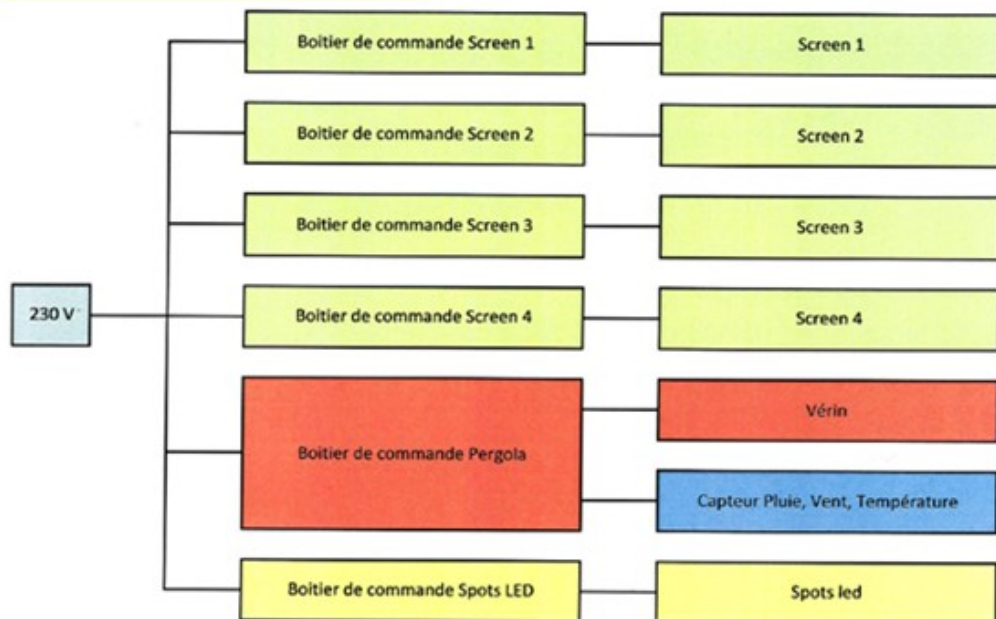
230 V

Boitier de commande Screen 1

Screen 1

Boitier de commande Screen 2

Screen 2

Boitier de commande Screen 3

Screen 3

Boitier de commande Screen 4

Screen 4

Boitier de commande Pergola

Vérin

Capteur Pluie, Vent, Température

Boitier de commande Spots LED

Spots led